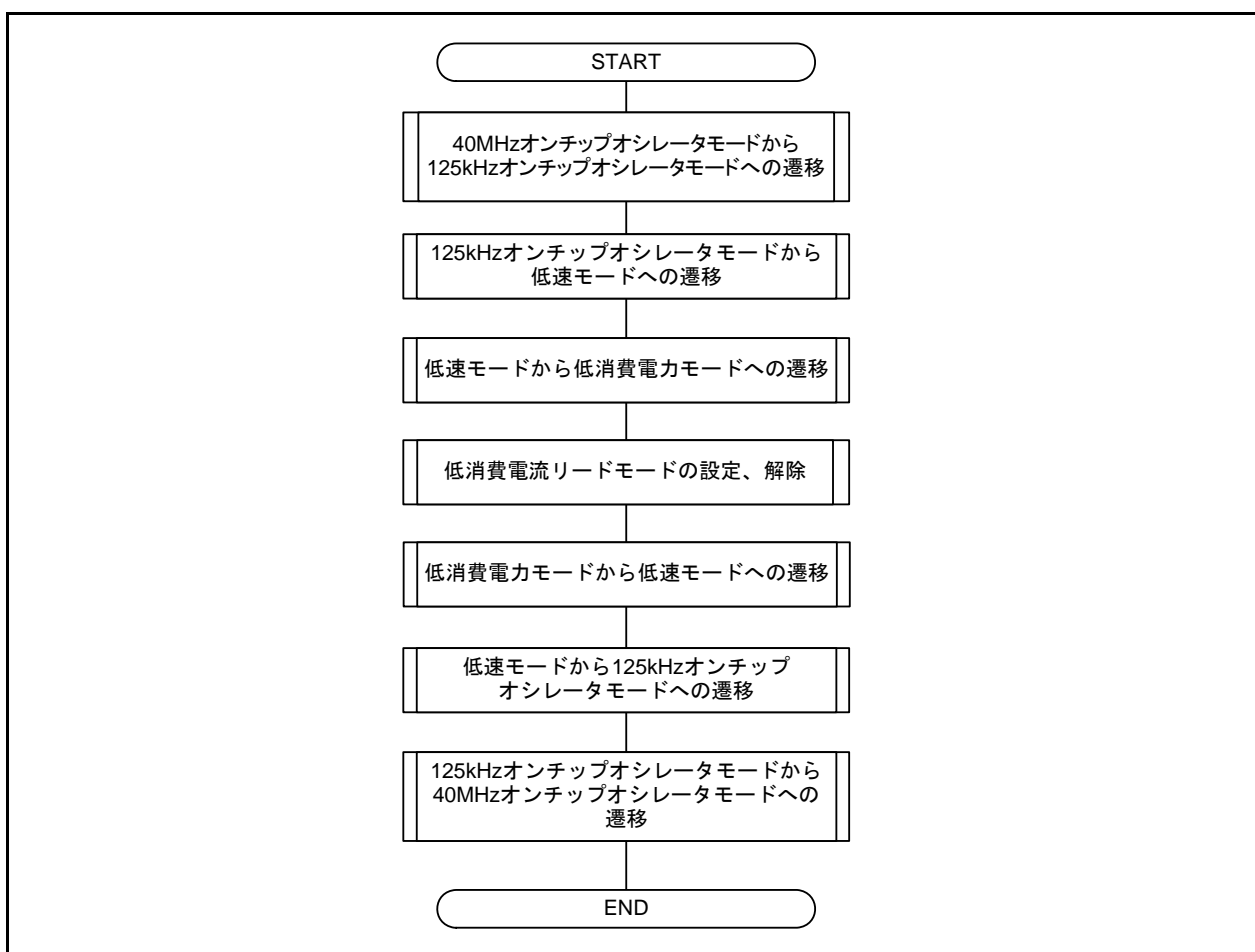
START

40MHzオンチップオシレータモードから125kHzオンチップオシレータモードへの遷移

125kHzオンチップオシレータモードから低速モードへの遷移

低速モードから低消費電力モードへの遷移

低消費電流リードモードの設定、解除

低消費電力モードから低速モードへの遷移

低速モードから125kHzオンチップオシレータモードへの遷移

125kHzオンチップオシレータモードから40MHzオンチップオシレータモードへの遷移

END